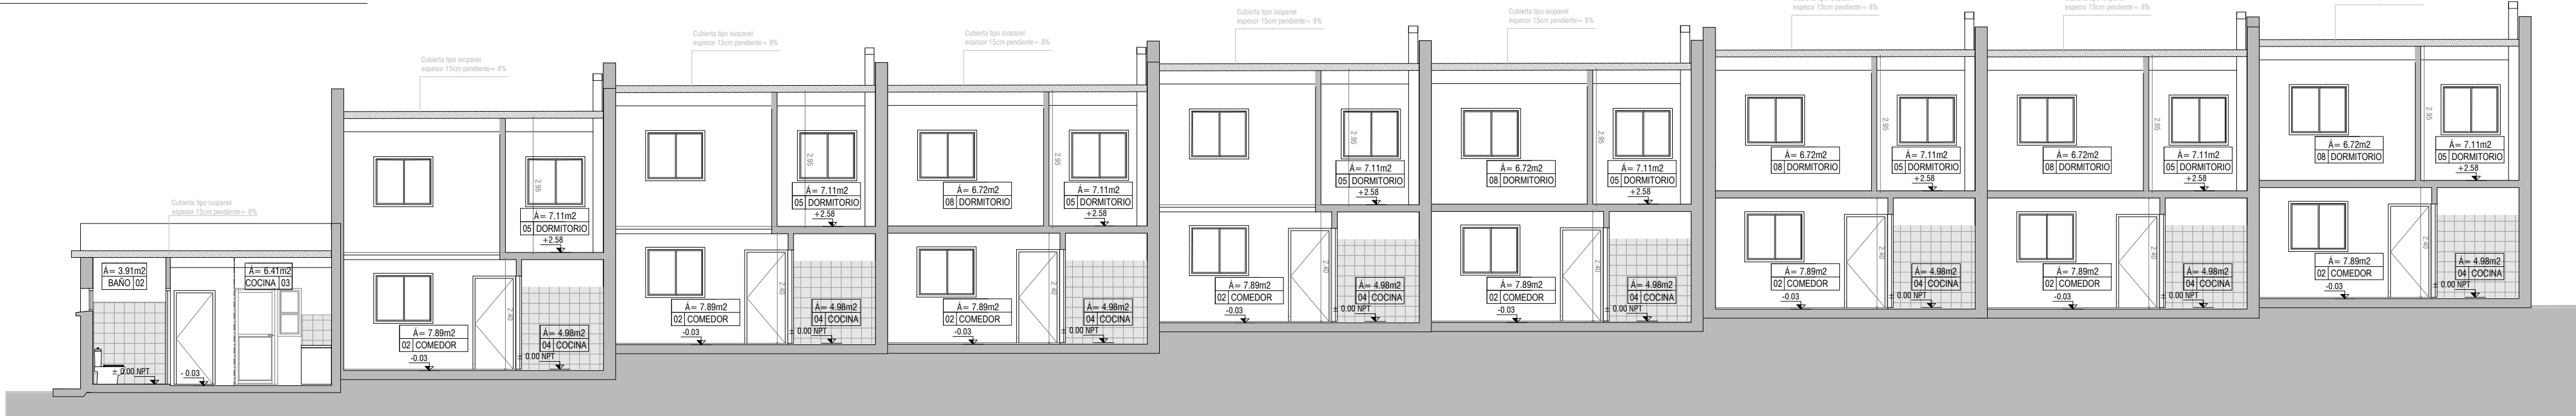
Cubierta tipo isopanel
espesor 15cm pendiente= 8%

Á= 3.91m2
BAÑO 02

Á= 6.41m2
COCINA 03

± 0.00 NPT
- 0.03

Cubierta tipo isopanel
espesor 15cm pendiente= 8%

2.95
Á= 7.11m2
05 DORMITORIO
+2.58

Á= 7.89m2
02 COMEDOR
-0.03

2.40
Á= 4.98m2
04 COCINA
± 0.00 NPT

Cubierta tipo isopanel
espesor 15cm pendiente= 8%

2.95
Á= 7.11m2
05 DORMITORIO
+2.58

Á= 7.89m2
02 COMEDOR
-0.03

2.40
Á= 4.98m2
04 COCINA
± 0.00 NPT

Cubierta tipo isopanel
espesor 15cm pendiente= 8%

Á= 6.72m2
08 DORMITORIO

2.95
Á= 7.11m2
05 DORMITORIO
+2.58

Á= 7.89m2
02 COMEDOR
-0.03

2.40
Á= 4.98m2
04 COCINA
± 0.00 NPT

Cubierta tipo isopanel
espesor 15cm pendiente= 8%

2.95
Á= 7.11m2
05 DORMITORIO
+2.58

Á= 7.89m2
02 COMEDOR
-0.03

2.40
Á= 4.98m2
04 COCINA
± 0.00 NPT

Cubierta tipo isopanel
espesor 15cm pendiente= 8%

Á= 6.72m2
08 DORMITORIO

2.95
Á= 7.11m2
05 DORMITORIO
+2.58

Á= 7.89m2
02 COMEDOR
-0.03

2.40
Á= 4.98m2
04 COCINA
± 0.00 NPT

espesor 15cm pendiente= 8%

Á= 6.72m2
08 DORMITORIO

2.95
Á= 7.11m2
05 DORMITORIO
+2.58

Á= 7.89m2
02 COMEDOR
-0.03

2.40
Á= 4.98m2
04 COCINA
± 0.00 NPT

espesor 15cm pendiente= 8%

Á= 6.72m2
08 DORMITORIO

2.95
Á= 7.11m2
05 DORMITORIO
+2.58

Á= 7.89m2
02 COMEDOR
-0.03

2.40
Á= 4.98m2
04 COCINA
± 0.00 NPT

Á= 6.72m2
08 DORMITORIO

2.95
Á= 7.11m2
05 DORMITORIO
+2.58

Á= 7.89m2
02 COMEDOR
-0.03

2.40
Á= 4.98m2
04 COCINA
± 0.00 NPT